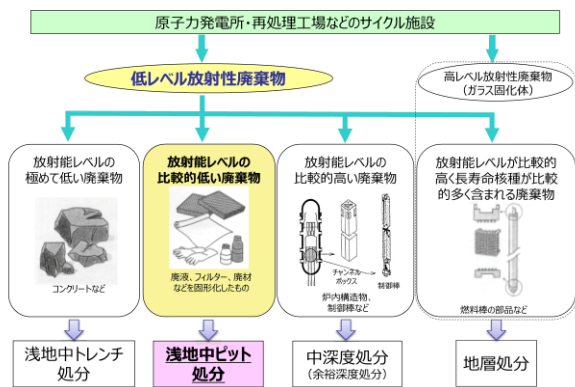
原子力発電所・再処理工場などのサイクル施設

低レベル放射性廃棄物

高レベル放射性廃棄物
(ガラス固化体)

放射能レベルの極めて低い廃棄物

コンクリートなど

浅地中トレンチ処分

放射能レベルの比較的低い廃棄物

廃液、フィルター、廃材などを固形化したもの

浅地中ピット処分

放射能レベルの比較的高い廃棄物

チャンネルボックス

制御棒

炉内構造物、制御棒など

中深度処分
(余裕深度処分)

放射能レベルが比較的高く長寿命核種が比較的多く含まれる廃棄物

燃料棒の部品など

地層処分